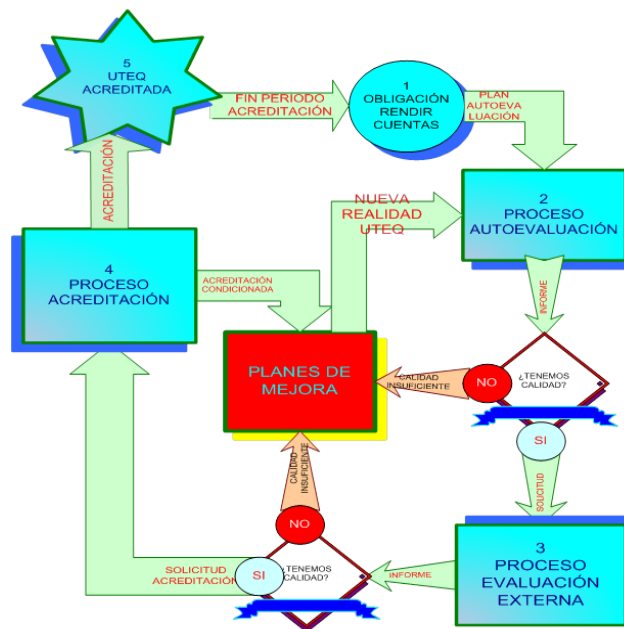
5
UTEQ
ACREDITADA

FIN PERIODO
ACREDITACIÓN

1
OBLIGACIÓN
RENDIR
CUENTAS

PLAN
AUTOEVA
LUACIÓN

ACREDITACIÓN

NUEVA
REALIDAD
UTEQ

2
PROCESO
AUTOEVALUACIÓN

4
PROCESO
ACREDITACIÓN

ACREDITACIÓN
CONDICIONADA

INFORME

PLANES DE
MEJORA

CALIDAD
INSUFICIENTE

NO

¿TENEMOS
CALIDAD?

SI

SOLICITUD

CALIDAD
INSUFICIENTE

NO

SOLICITUD
ACREDITACIÓN

SI

¿TENEMOS
CALIDAD?

INFORME

3
PROCESO
EVALUACIÓN
EXTERNA